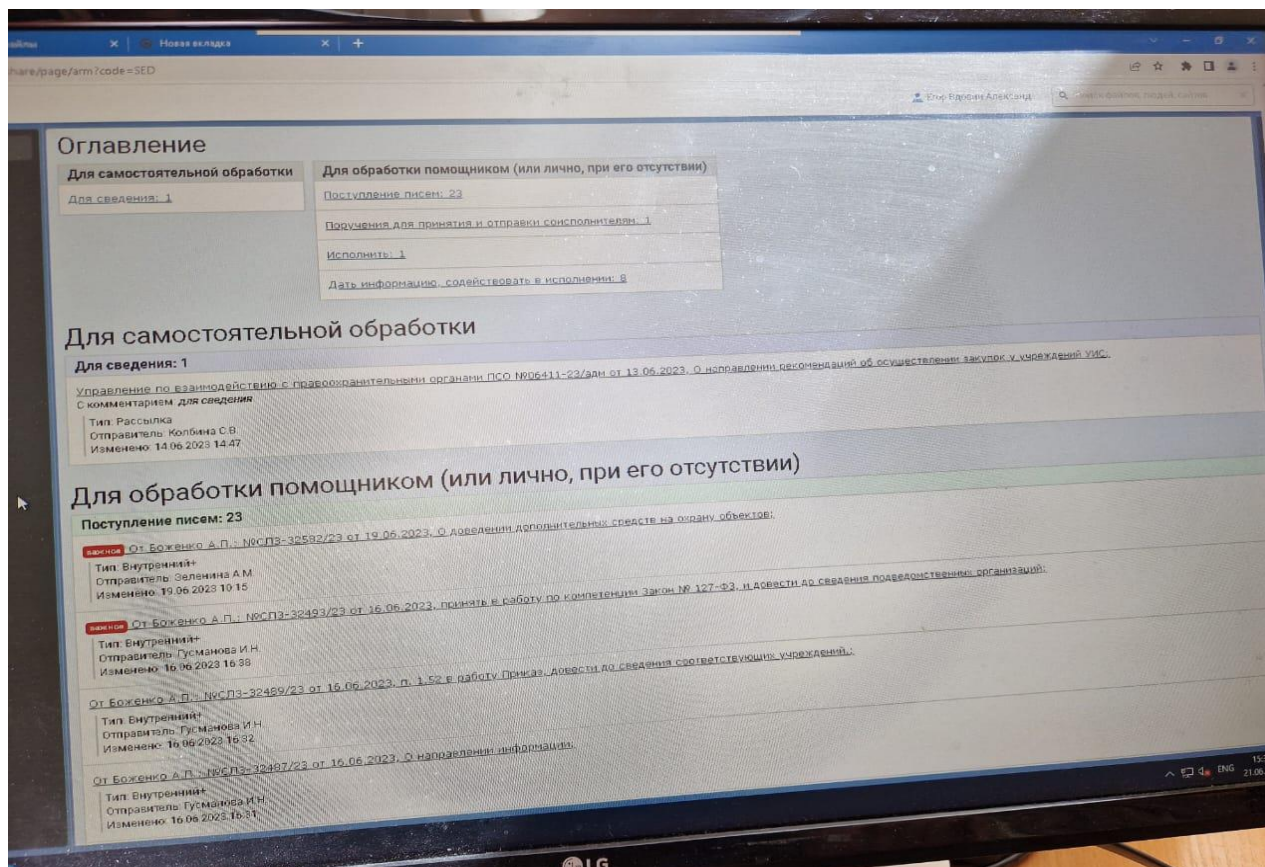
айлы × Новая вкладка × +

hare/page/arm?code=SED

Егор Ефимич Александр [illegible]

Оглавление

| Для самостоятельной обработки | Для обработки помощником (или лично, при его отсутствии) |
|---|---|
| Для сведения: 1 | Поступление писем: 23 |
| | Поручения для принятия и отправки соисполнителям: 1 |
| | Исполнить: 1 |
| | Дать информацию, содействовать в исполнении: 8 |

Для самостоятельной обработки

Для сведения: 1

Управление по взаимодействию с правоохранительными органами ПСО №06411-23/адн от 13.06.2023, О направлении рекомендаций об осуществлении закупок у учреждений УИС;
С комментарием для сведения
Тип: Рассылка
Отправитель: Колбина С.В.
Изменено: 14.06.2023 14:47

Для обработки помощником (или лично, при его отсутствии)

Поступление писем: 23

Важное От Боженко А.П.: №СП3-32592/23 от 19.06.2023, О доведении дополнительных средств на охрану объектов;
Тип: Внутренний+
Отправитель: Зеленина А.М.
Изменено: 19.06.2023 10:15

Важное От Боженко А.П.: №СП3-32493/23 от 16.06.2023, принять в работу по компетенции Закон № 127-ФЗ, и довести до сведения подведомственных организаций;
Тип: Внутренний+
Отправитель: Гусманова И.Н.
Изменено: 16.06.2023 16:38

От Боженко А.П.: №СП3-32489/23 от 16.06.2023, п. 1.52 в работу Приказ. Довести до сведения соответствующих учреждений.;
Тип: Внутренний+
Отправитель: Гусманова И.Н.
Изменено: 16.06.2023 16:32

От Боженко А.П.: №СП3-32487/23 от 16.06.2023, О направлении информации;
Тип: Внутренний+
Отправитель: Гусманова И.Н.
Изменено: 16.06.2023 16:31

ENG 15: 21.06

LG